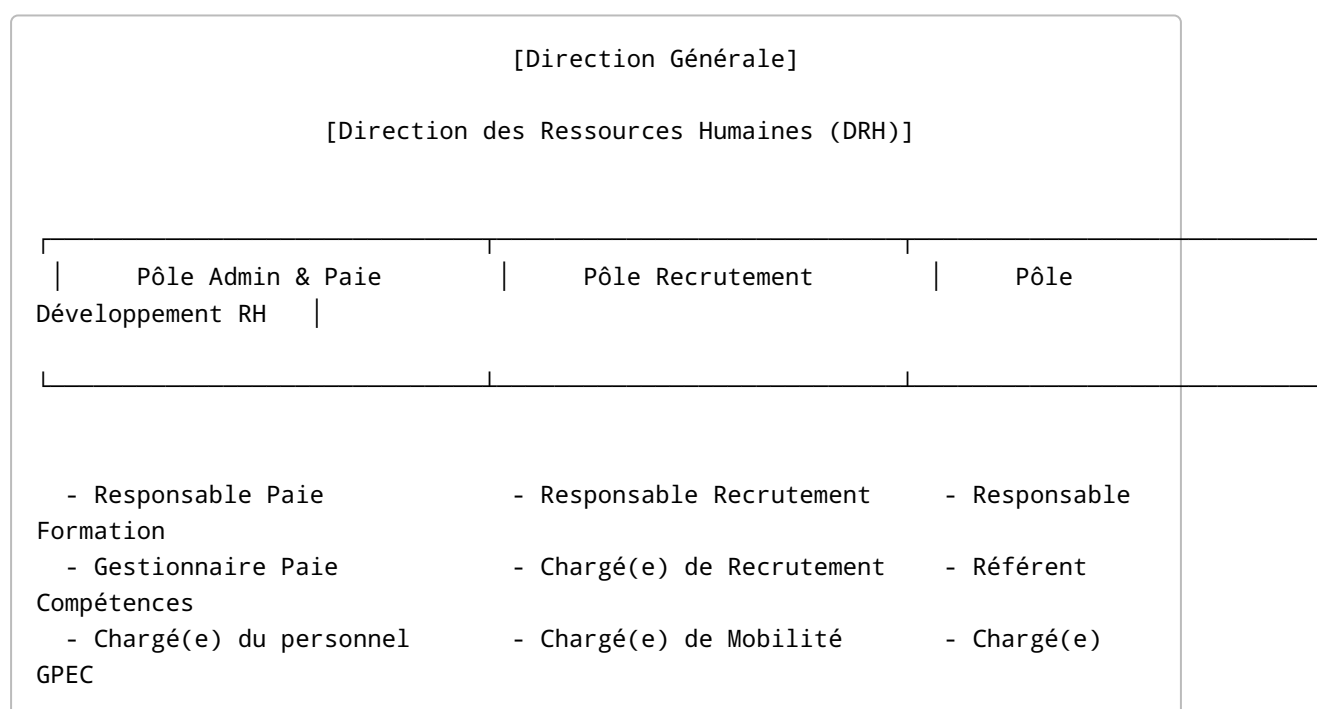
[Direction Générale]

[Direction des Ressources Humaines (DRH)]

Pôle Admin & Paie | Pôle Recrutement | Pôle Développement RH

- Responsable Paie - Responsable Recrutement - Responsable Formation
- Gestionnaire Paie - Chargé(e) de Recrutement - Référent Compétences
- Chargé(e) du personnel - Chargé(e) de Mobilité - Chargé(e) GPEC